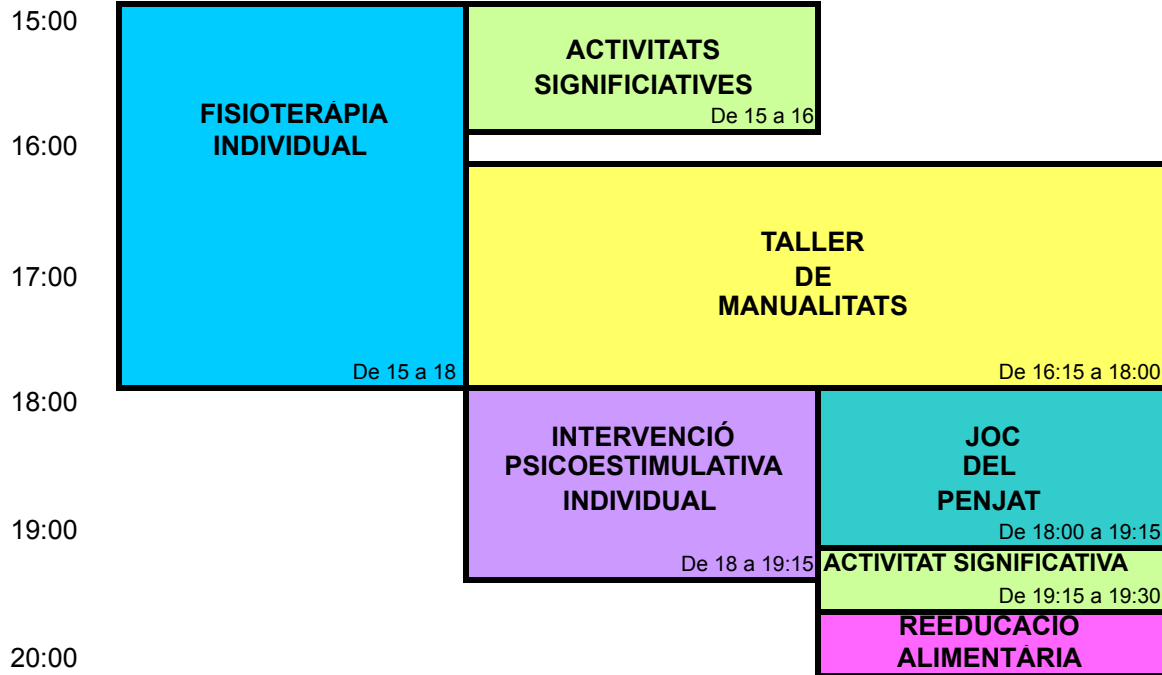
15:00

FISIOTERÀPIA INDIVIDUAL

De 15 a 18

ACTIVITATS SIGNIFICIATIVES

De 15 a 16

16:00

TALLER DE MANUALITATS

De 16:15 a 18:00

17:00

18:00

INTERVENCIÓ PSICOESTIMULATIVA INDIVIDUAL

De 18 a 19:15

JOC DEL PENJAT

De 18:00 a 19:15

19:00

ACTIVITAT SIGNIFICATIVA

De 19:15 a 19:30

REEDUCACIÓ ALIMENTÀRIA

20:00